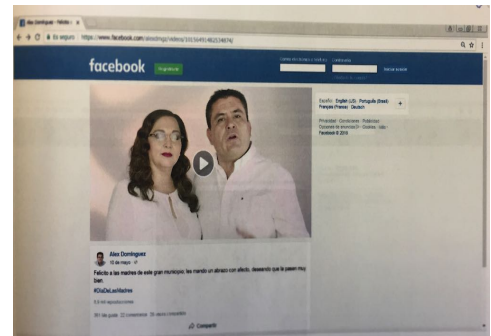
Alex Domínguez - Felicito... ×

Es seguro | https://www.facebook.com/alexdmgz/videos/1015649146253467/

facebook Regístrate

Correo electrónico o teléfono Contraseña

Iniciar sesión

Español · English (US) · Português (Brasil) · Français (France) · Deutsch

Privacidad · Condiciones · Publicidad · Opciones de anuncios · Cookies · Más · Facebook © 2018

Alex Domínguez
10 de mayo

Felicito a las madres de este gran municipio, les mando un abrazo con afecto, deseando que la pasen muy bien.

#DíaDeLasMadres

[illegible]

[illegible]

Compartir